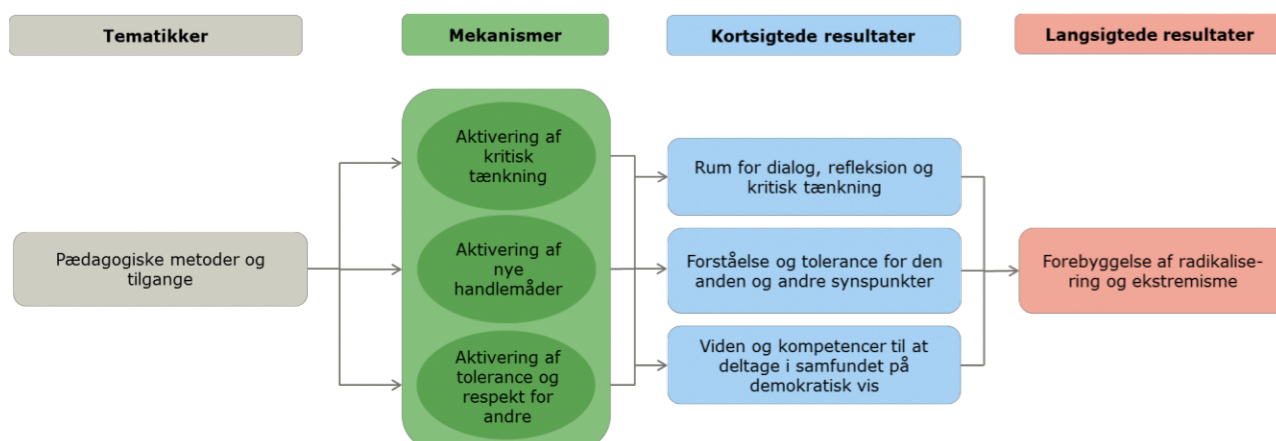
Tematikker

Mekanismer

Kortsigtede resultater

Langsigtede resultater

Pædagogiske metoder og tilgange

Aktivering af kritisk tænkning

Aktivering af nye handlemåder

Aktivering af tolerance og respekt for andre

Rum for dialog, refleksion og kritisk tænkning

Forståelse og tolerance for den anden og andre synspunkter

Viden og kompetencer til at deltage i samfundet på demokratisk vis

Forebyggelse af radikalisering og ekstremisme